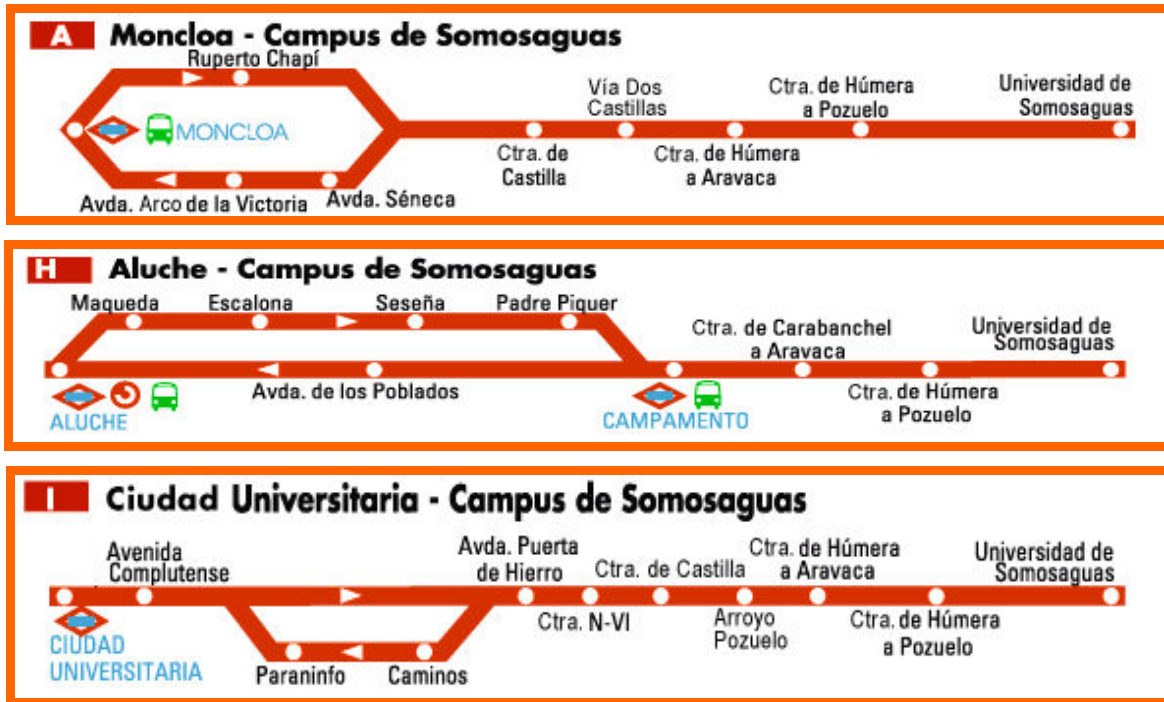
A Moncloa - Campus de Somosaguas

Ruperto Chapí
MONCLOA
Vía Dos Castillas
Ctra. de Húmera a Pozuelo
Universidad de Somosaguas
Ctra. de Castilla
Ctra. de Húmera a Aravaca
Avda. Arco de la Victoria
Avda. Séneca

H Aluche - Campus de Somosaguas

Maqueda
Escalona
Seseña
Padre Piquer
Ctra. de Carabanchel a Aravaca
Universidad de Somosaguas
ALUCHE
Avda. de los Poblados
CAMPAMENTO
Ctra. de Húmera a Pozuelo

I Ciudad Universitaria - Campus de Somosaguas

Avenida Complutense
Avda. Puerta de Hierro
Ctra. de Castilla
Ctra. de Húmera a Aravaca
Universidad de Somosaguas
CIUDAD UNIVERSITARIA
Ctra. N-VI
Arroyo Pozuelo
Ctra. de Húmera a Pozuelo
Paraninfo
Caminos